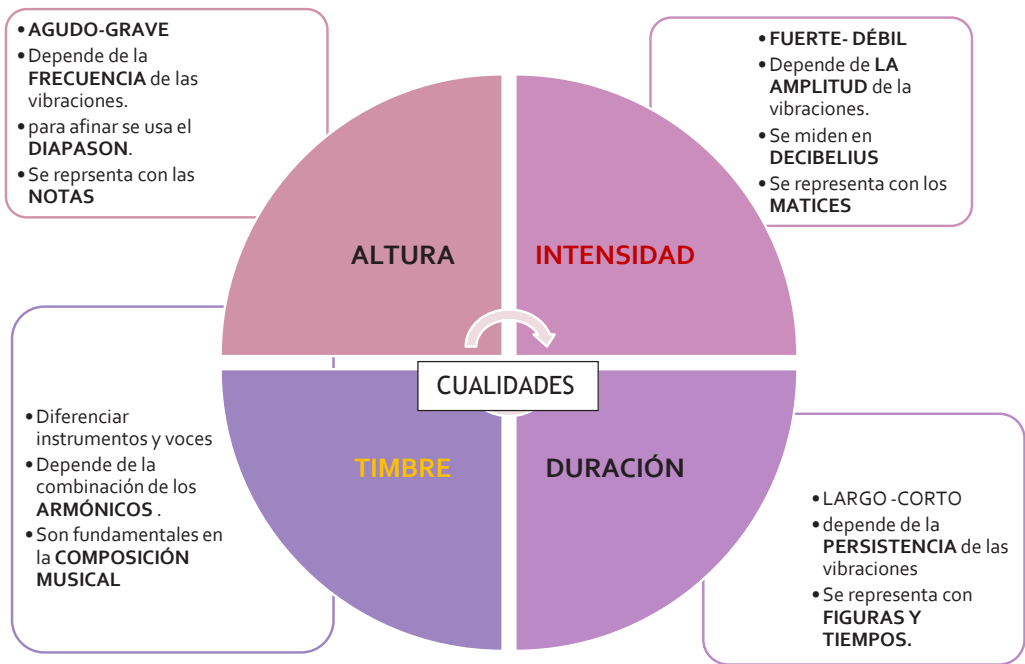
• AGUDO-GRAVE
• Depende de la FRECUENCIA de las vibraciones.
• para afinar se usa el DIAPASON.
• Se reprsenta con las NOTAS

• FUERTE- DÉBIL
• Depende de LA AMPLITUD de la vibraciones.
• Se miden en DECIBELIUS
• Se representa con los MATICES

ALTURA

INTENSIDAD

CUALIDADES

TIMBRE

DURACIÓN

• Diferenciar instrumentos y voces
• Depende de la combinación de los ARMÓNICOS .
• Son fundamentales en la COMPOSICIÓN MUSICAL

• LARGO -CORTO
• depende de la PERSISTENCIA de las vibraciones
• Se representa con FIGURAS Y TIEMPOS.